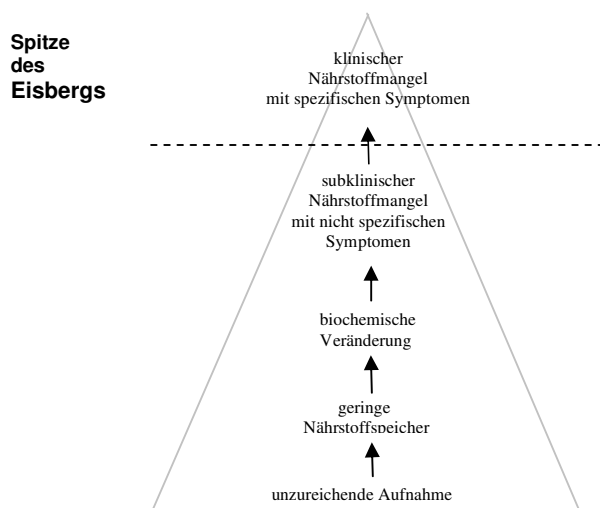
Spitze des Eisbergs

klinischer Nährstoffmangel mit spezifischen Symptomen

subklinischer Nährstoffmangel mit nicht spezifischen Symptomen

biochemische Veränderung

geringe Nährstoffspeicher

unzureichende Aufnahme